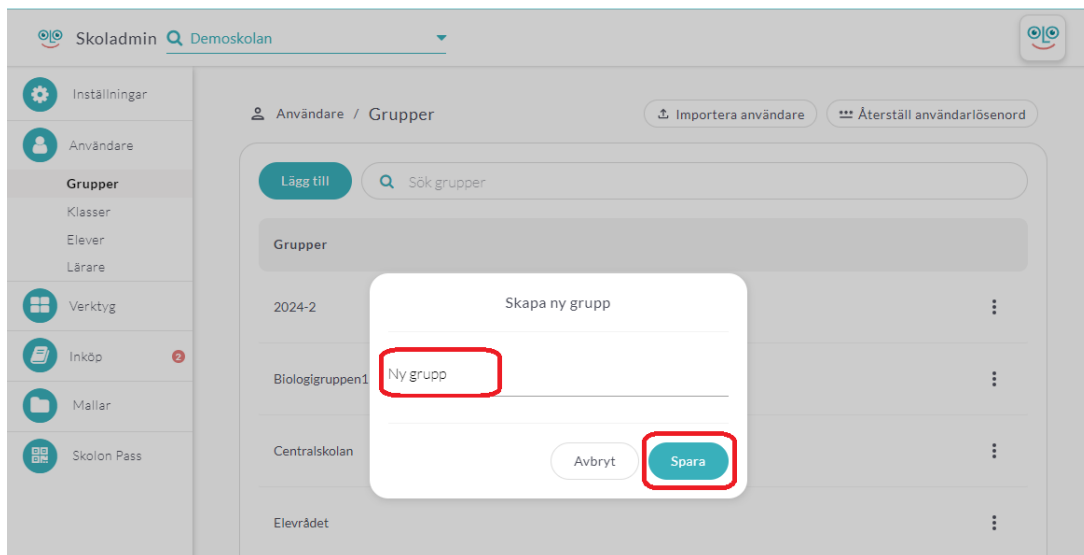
Skoladmin Demoskolan

Inställningar
Användare
Grupper
Klasser
Elever
Lärare
Verktyg
Inköp 2
Mallar
Skolon Pass

Användare / Grupper

Importera användare
Återställ användarlösenord

Lägg till
Sök grupper

Grupper

2024-2

Biologigruppen1

Centralskolan

Elevrådet

Skapa ny grupp

Ny grupp

Avbryt
Spara